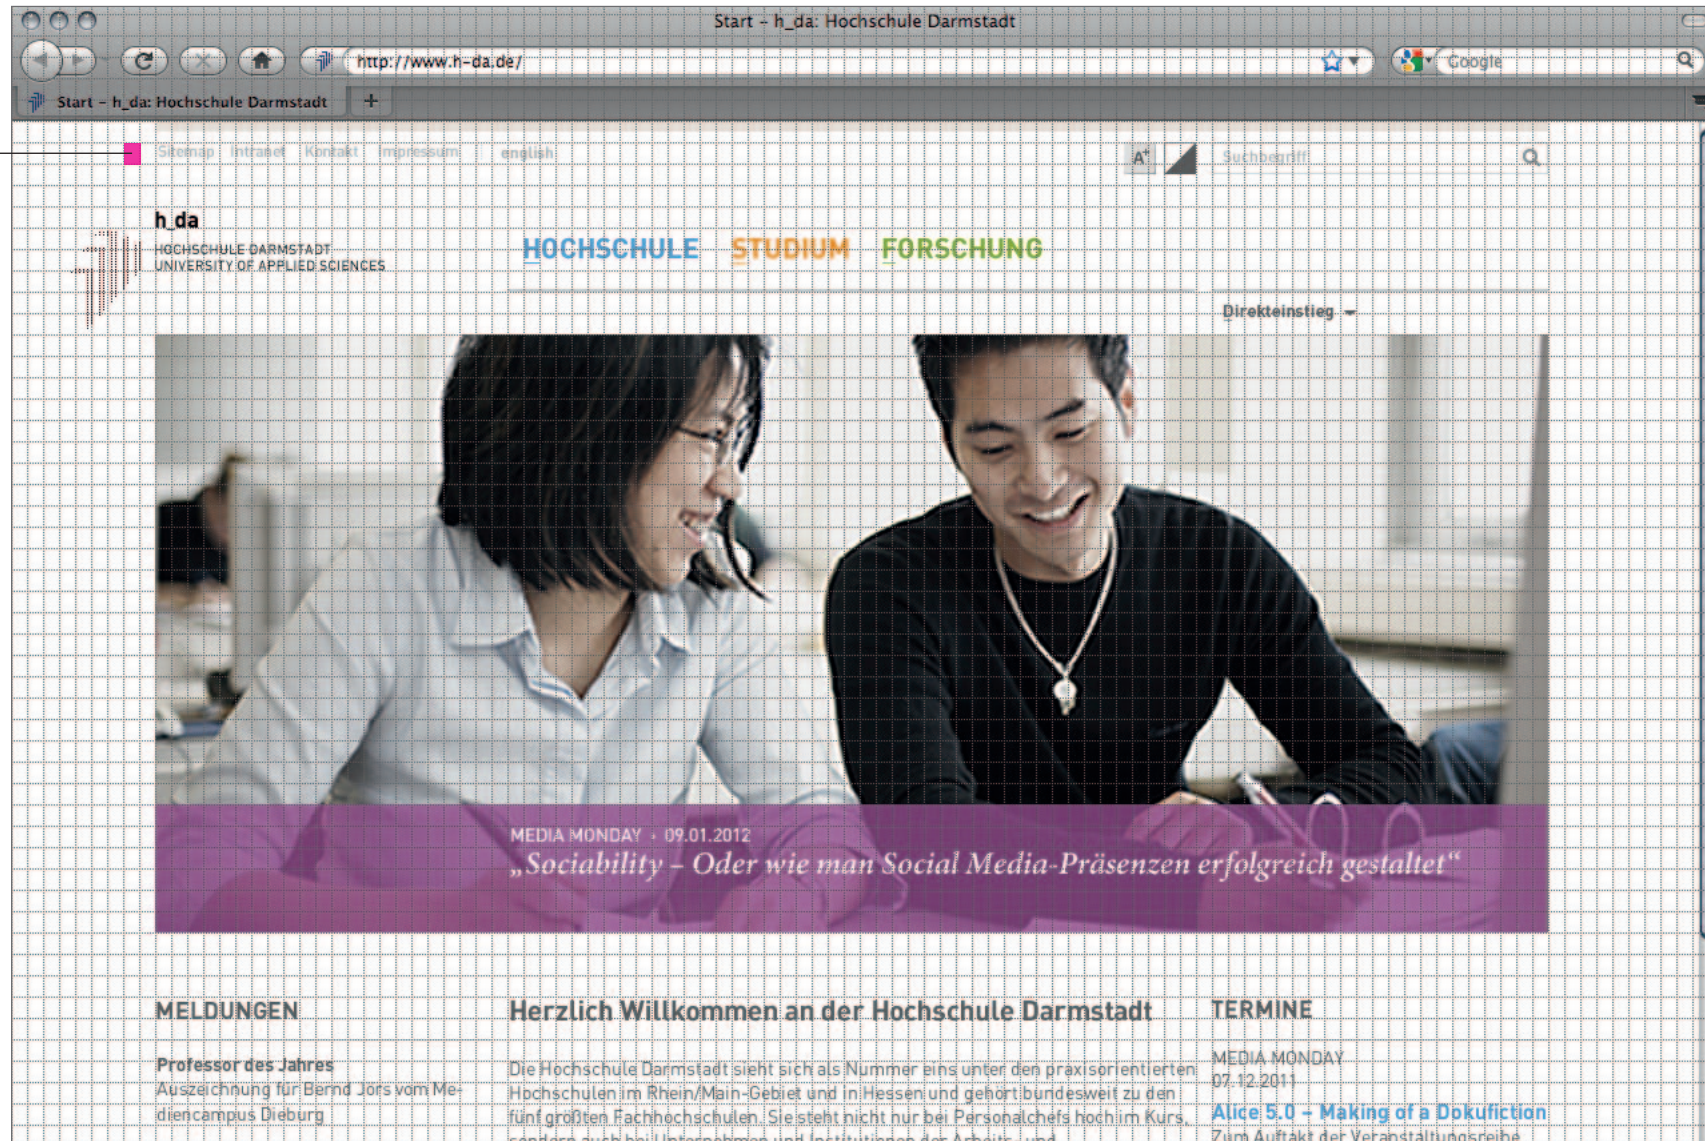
Start – h_da: Hochschule Darmstadt

http://www.h-da.de/

Google

Start – h_da: Hochschule Darmstadt

Sitemap | Intranet | Kontakt | Impressum | english

A+

Suchbegriff

h_da
HOCHSCHULE DARMSTADT
UNIVERSITY OF APPLIED SCIENCES

HOCHSCHULE STUDIUM FORSCHUNG

Direkteinstieg

MEDIA MONDAY · 09.01.2012
„Sociability – Oder wie man Social Media-Präsenzen erfolgreich gestaltet“

MELDUNGEN

Professor des Jahres
Auszeichnung für Bernd Jors vom Mediencampus Dieburg

Herzlich Willkommen an der Hochschule Darmstadt

Die Hochschule Darmstadt sieht sich als Nummer eins unter den praxisorientierten Hochschulen im Rhein/Main-Gebiet und in Hessen und gehört bundesweit zu den fünf größten Fachhochschulen. Sie steht nicht nur bei Personalchefs hoch im Kurs, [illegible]

TERMINE

MEDIA MONDAY
07.12.2011
Alice 5.0 – Making of a Dokufiction
Zum Auftakt der Veranstaltungsreihe